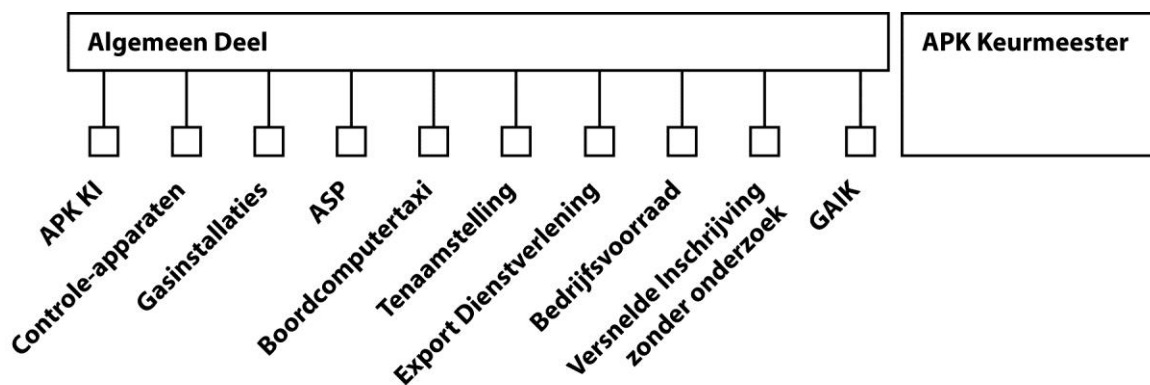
Algemeen Deel

APK Keurmeester

APK KI

Controle-apparaten

Gasinstallaties

ASP

Boordcomputertaxi

Tenaamstelling

Export Dienstverlening

Bedrijfsvoorraad

Versnelde Inschrijving zonder onderzoek

GAIK